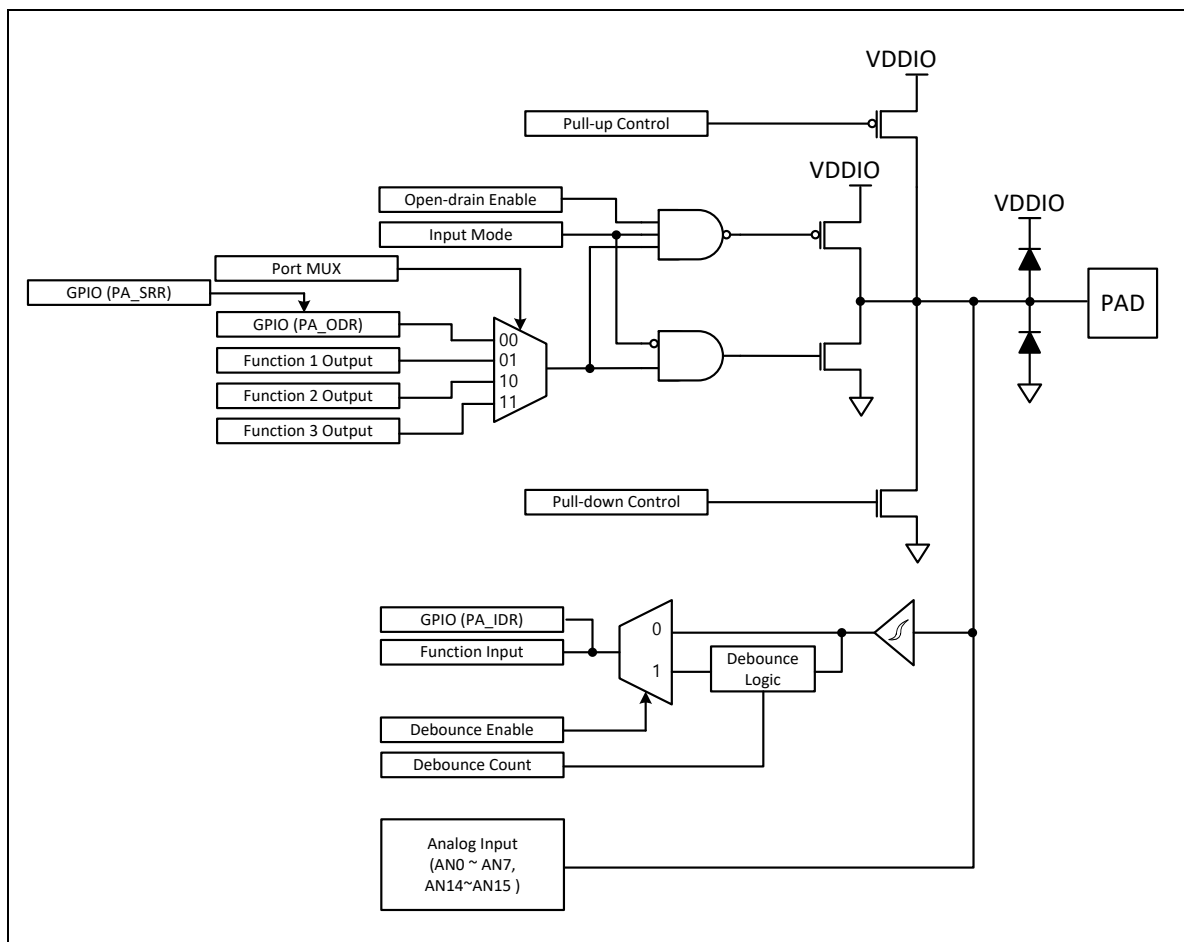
VDDIO

Pull-up Control

VDDIO

Open-drain Enable

Input Mode

VDDIO

Port MUX

GPIO (PA_SRR)

GPIO (PA_ODR)

00
01
10
11

Function 1 Output

Function 2 Output

Function 3 Output

PAD

Pull-down Control

GPIO (PA_IDR)

Function Input

0

1

Debounce Logic

Debounce Enable

Debounce Count

Analog Input (AN0 ~ AN7, AN14~AN15 )